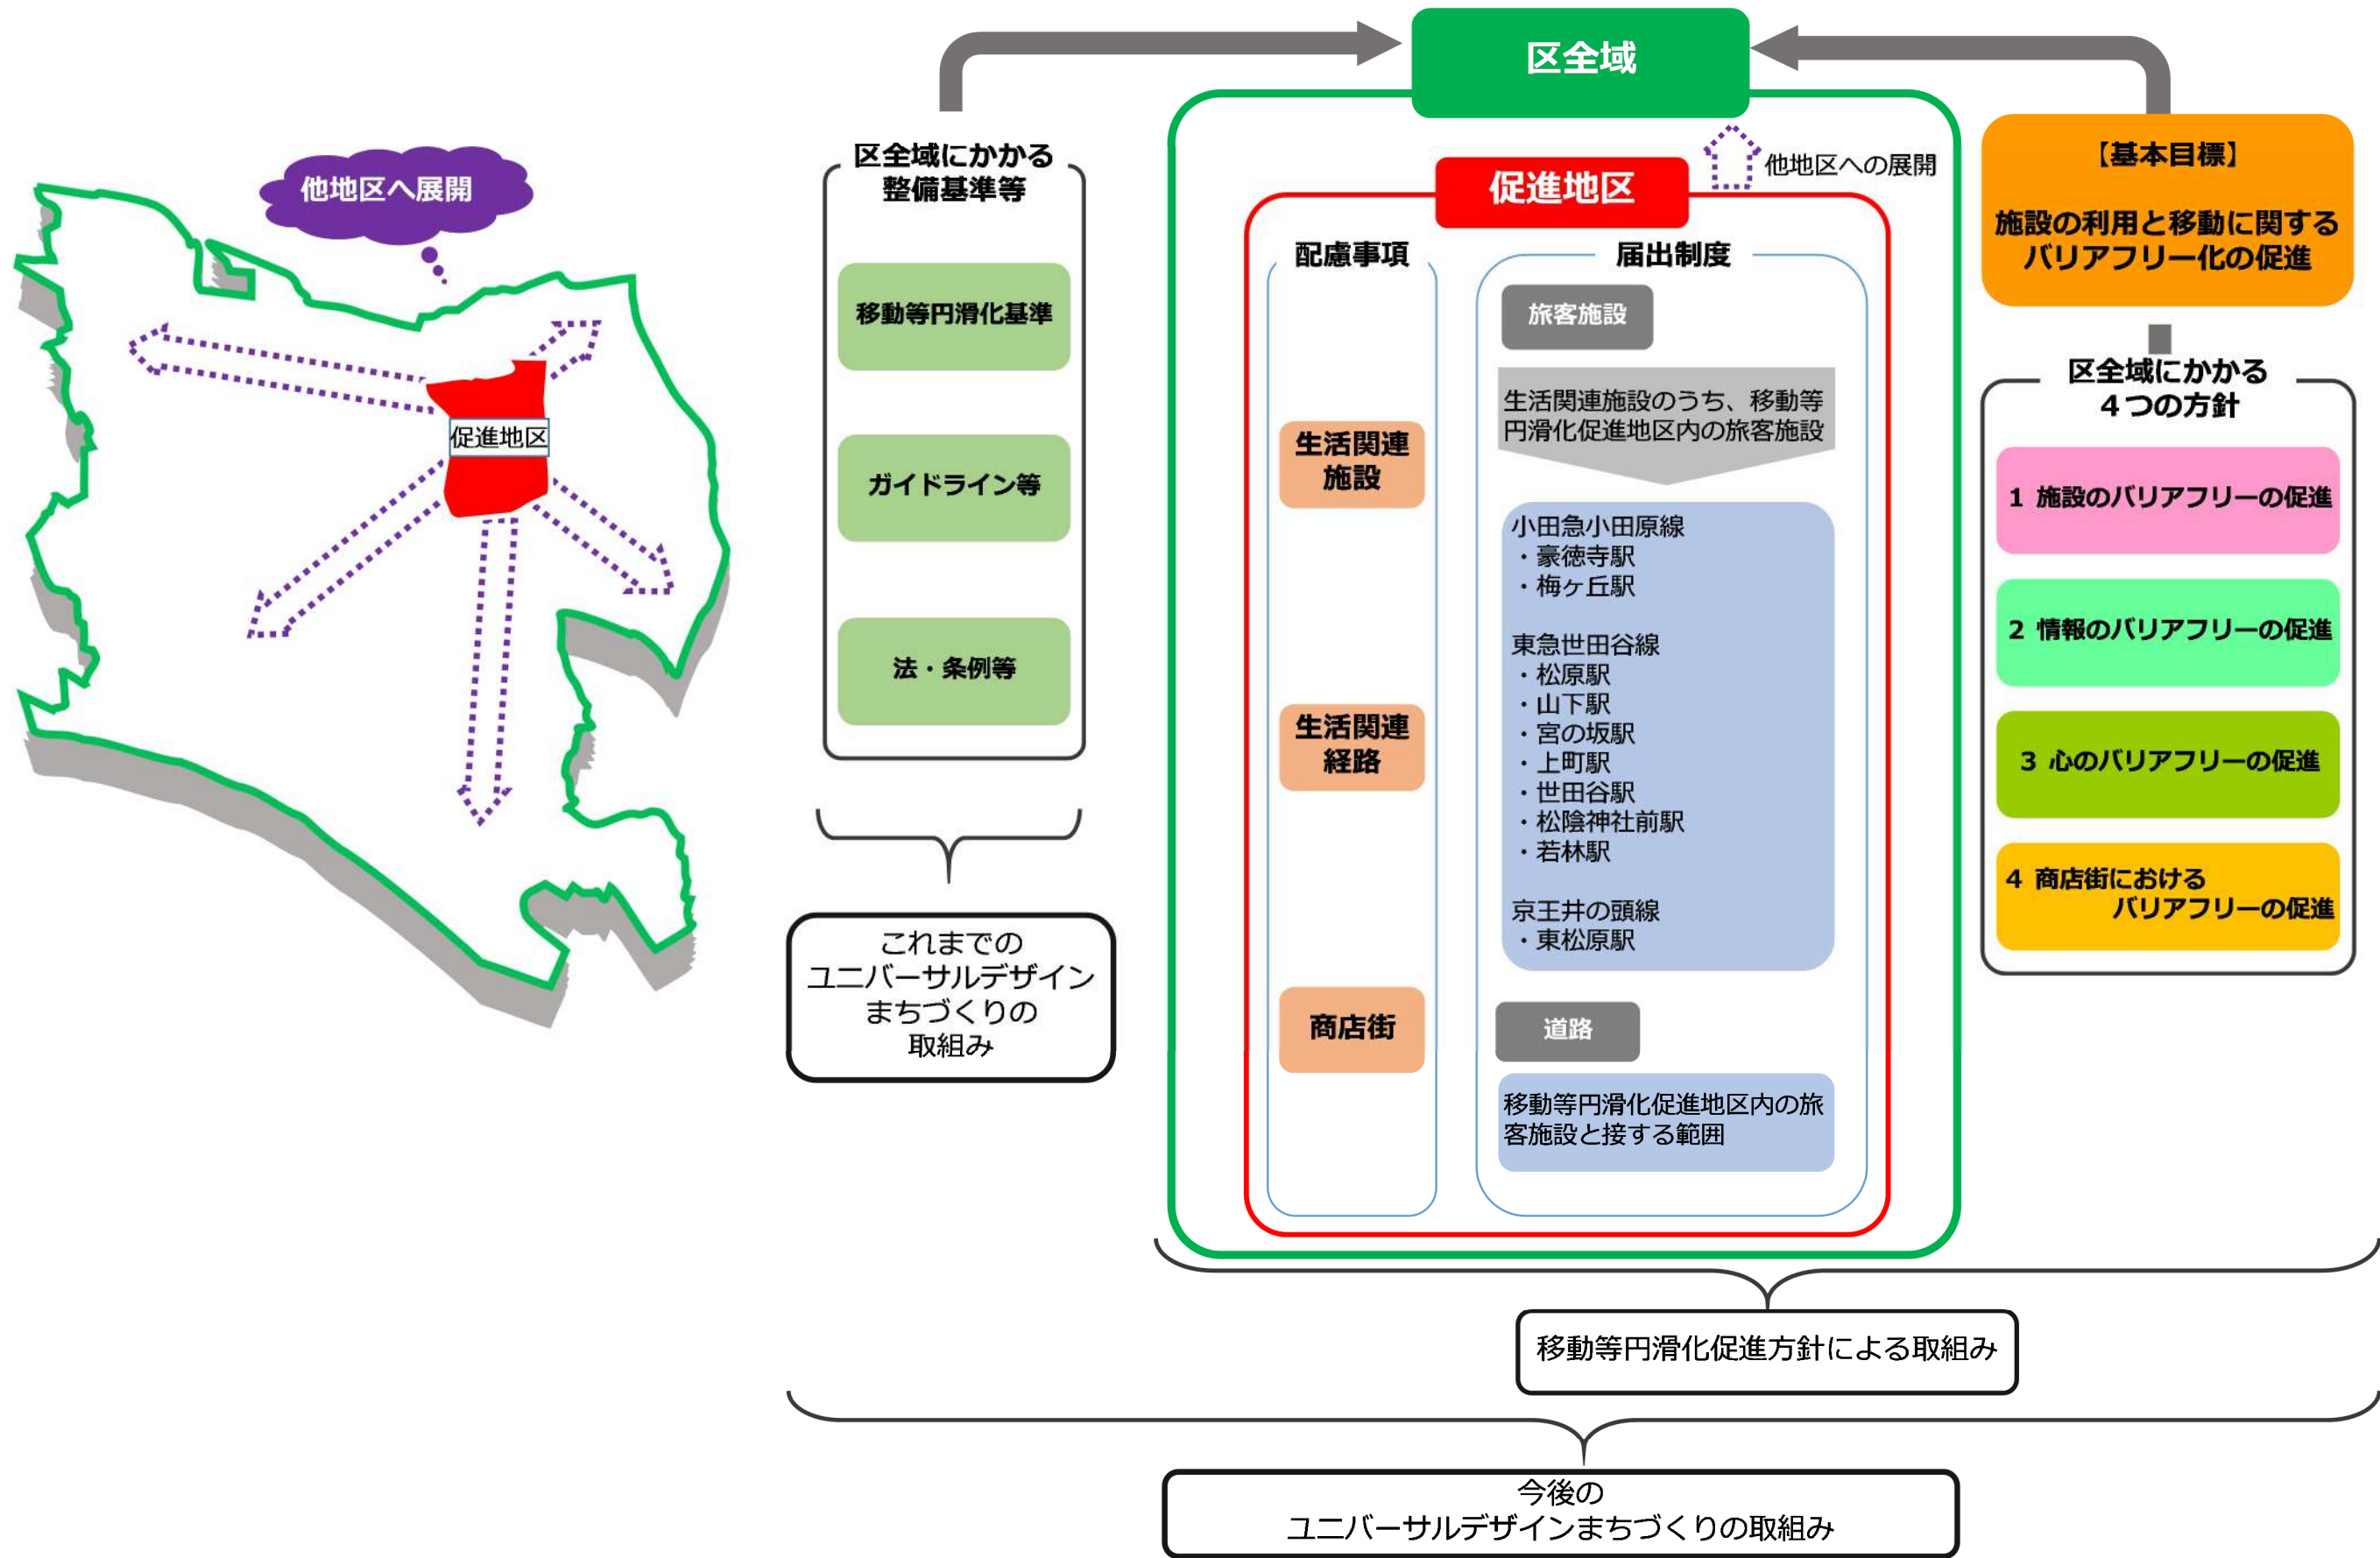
他地区へ展開

促進地区

区全域

区全域にかかる
整備基準等

移動等円滑化基準

ガイドライン等

法・条例等

これまでの
ユニバーサルデザイン
まちづくりの
取組み

他地区への展開

促進地区

配慮事項

生活関連
施設

生活関連
経路

商店街

届出制度

旅客施設

生活関連施設のうち、移動等円滑化促進地区内の旅客施設

小田急小田原線
・豪徳寺駅
・梅ヶ丘駅

東急世田谷線
・松原駅
・山下駅
・宮の坂駅
・上町駅
・世田谷駅
・松陰神社前駅
・若林駅

京王井の頭線
・東松原駅

道路

移動等円滑化促進地区内の旅客施設と接する範囲

【基本目標】
施設の利用と移動に関する
バリアフリー化の促進

区全域にかかる
４つの方針

1 施設のバリアフリーの促進

2 情報のバリアフリーの促進

3 心のバリアフリーの促進

4 商店街における
バリアフリーの促進

移動等円滑化促進方針による取組み

今後の
ユニバーサルデザインまちづくりの取組み